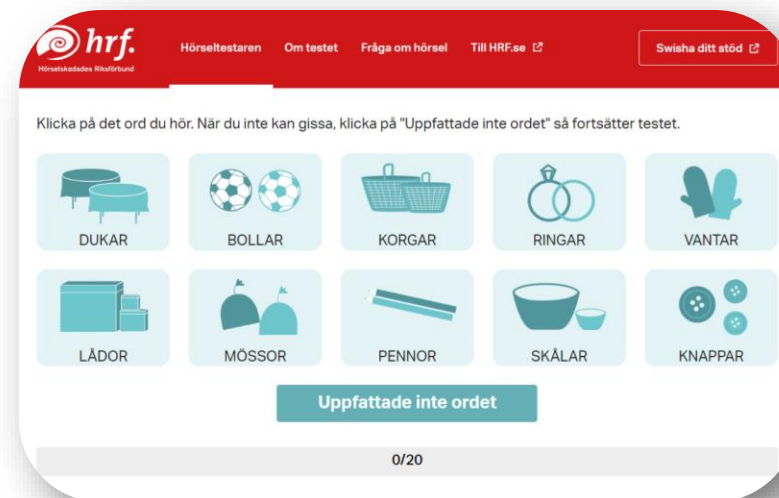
hrf.
Hörselskadades Riksförbund

Hörseltestaren Om testet Fråga om hörsel Till HRF.se

Swisha ditt stöd

Klicka på det ord du hör. När du inte kan gissa, klicka på "Uppfattade inte ordet" så fortsätter testet.

DUKAR
BOLLAR
KORGAR
RINGAR
VANTAR
LÅDOR
MÖSSOR
PENNOR
SKÅLAR
KNAPPAR

Uppfattade inte ordet

0/20